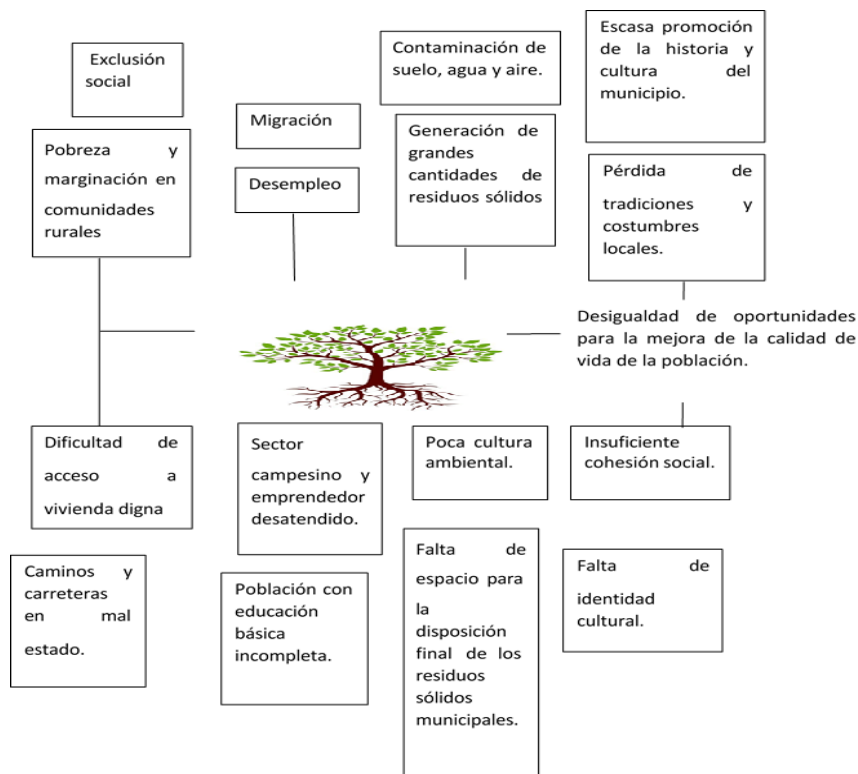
Exclusión social

Migración

Contaminación de suelo, agua y aire.

Escasa promoción de la historia y cultura del municipio.

Pobreza y marginación en comunidades rurales

Desempleo

Generación de grandes cantidades de residuos sólidos

Pérdida de tradiciones y costumbres locales.

Desigualdad de oportunidades para la mejora de la calidad de vida de la población.

Dificultad de acceso a vivienda digna

Sector campesino y emprendedor desatendido.

Poca cultura ambiental.

Insuficiente cohesión social.

Caminos y carreteras en mal estado.

Población con educación básica incompleta.

Falta de espacio para la disposición final de los residuos sólidos municipales.

Falta de identidad cultural.